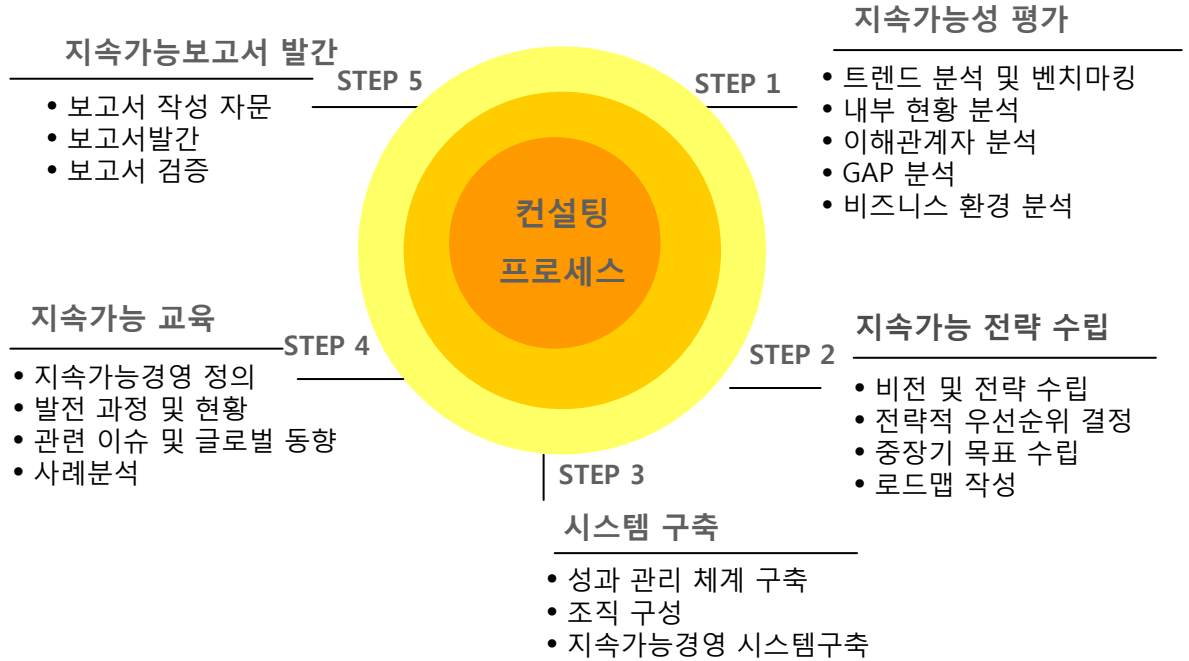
컨설팅
프로세스

STEP 1
지속가능성 평가
• 트렌드 분석 및 벤치마킹
• 내부 현황 분석
• 이해관계자 분석
• GAP 분석
• 비즈니스 환경 분석

STEP 2
지속가능 전략 수립
• 비전 및 전략 수립
• 전략적 우선순위 결정
• 중장기 목표 수립
• 로드맵 작성

STEP 3
시스템 구축
• 성과 관리 체계 구축
• 조직 구성
• 지속가능경영 시스템구축

STEP 4
지속가능 교육
• 지속가능경영 정의
• 발전 과정 및 현황
• 관련 이슈 및 글로벌 동향
• 사례분석

STEP 5
지속가능보고서 발간
• 보고서 작성 자문
• 보고서발간
• 보고서 검증